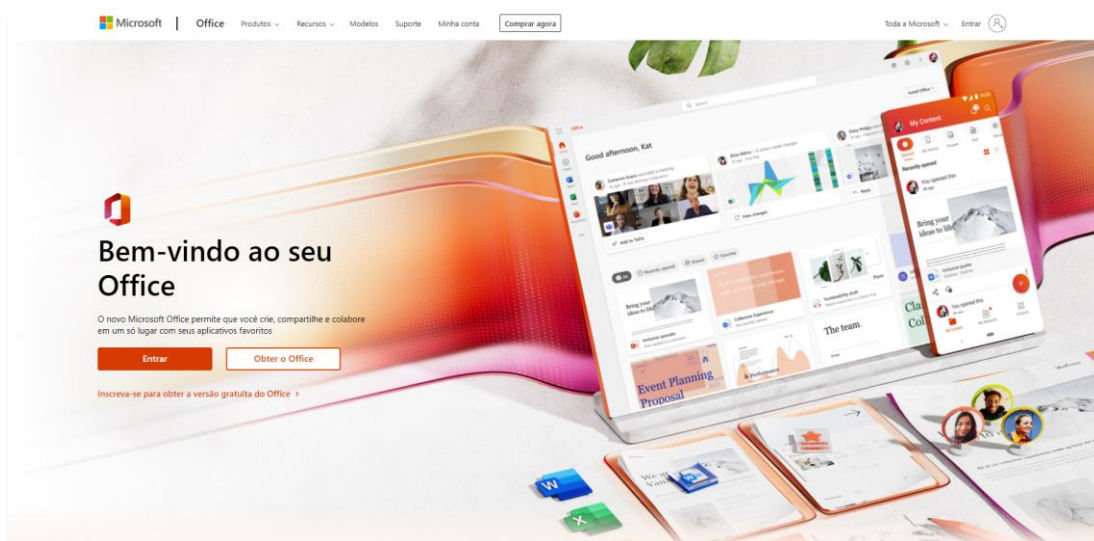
Microsoft | Office Produtos Recursos Modelos Suporte Minha conta Comprar agora

Toda a Microsoft Entrar

Bem-vindo ao seu Office

O novo Microsoft Office permite que você crie, compartilhe e colabore em um só lugar com seus aplicativos favoritos

Entrar

Obter o Office

Inscreva-se para obter a versão gratuita do Office >

Good afternoon, Kat

My Content

Recently opened

Bring your ideas to life

Event Planning Proposal

The team

Performance

Collective Experience

Inclusive spaces

View changes

Add to ToDo